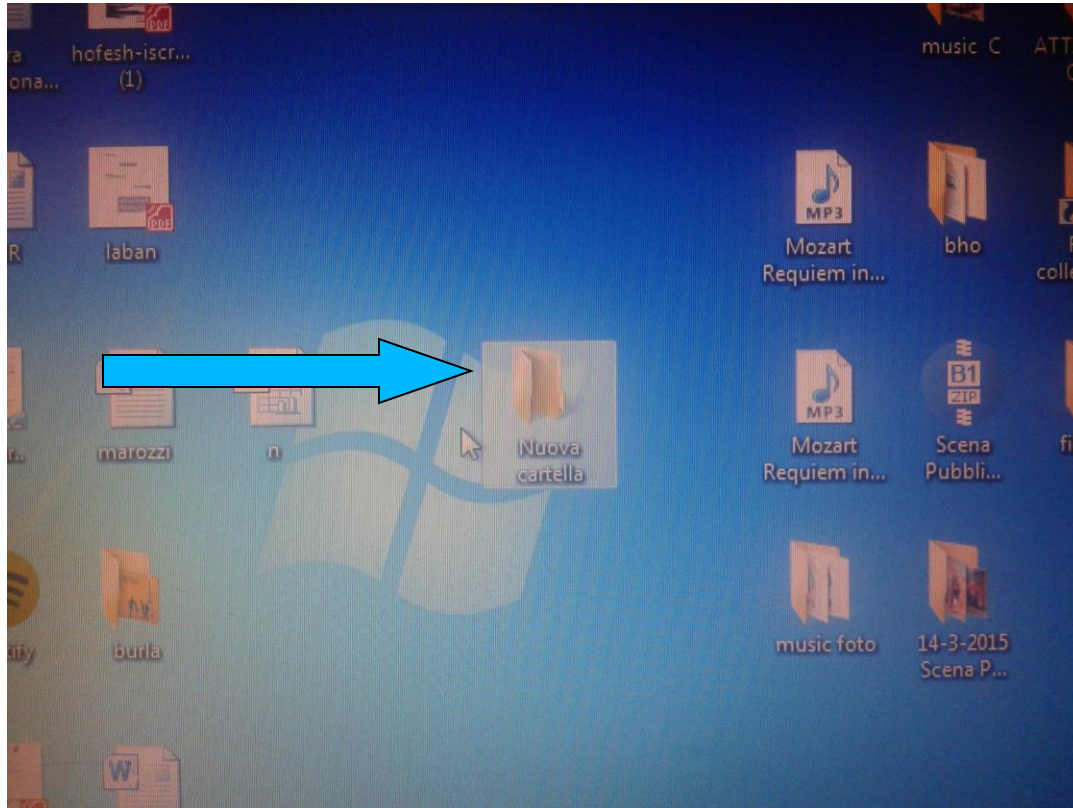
ra ona...

hofesh-iscr... (1)

music C

ATT

R

laban

Mozart Requiem in...

bho

colle

marozzi

n

Nuova cartella

Mozart Requiem in...

Scena Pubbli...

fi

tify

burla

music foto

14-3-2015 Scena P...